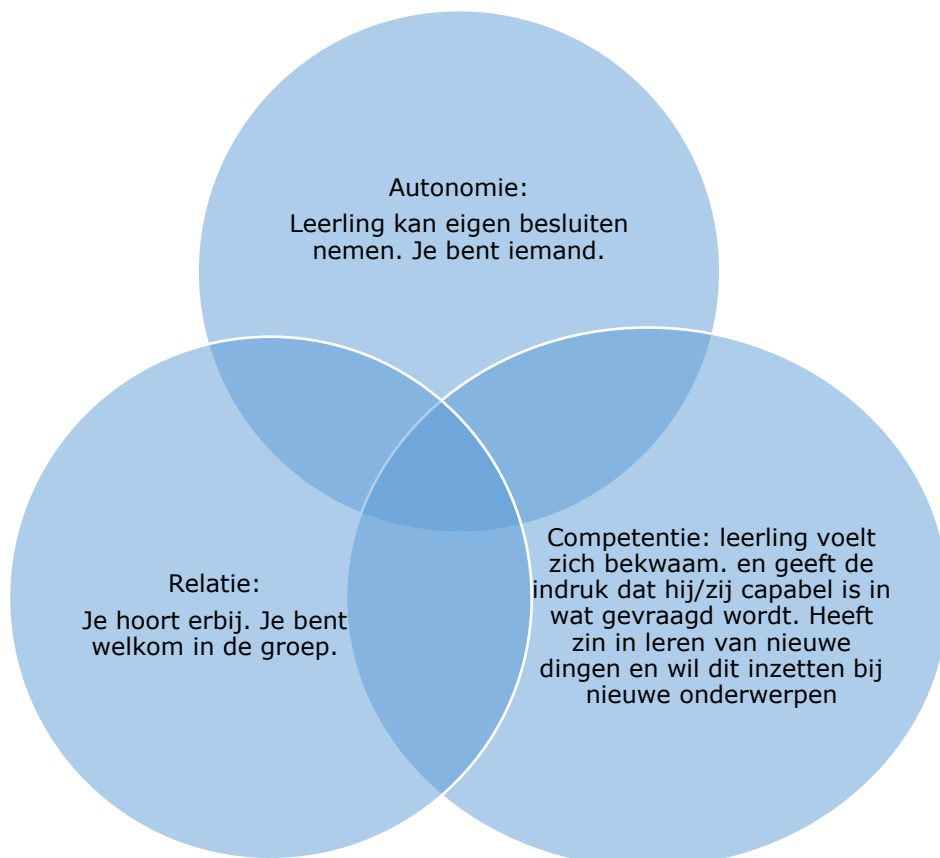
Autonomie:

Leerling kan eigen besluiten nemen. Je bent iemand.

Relatie:

Je hoort erbij. Je bent welkom in de groep.

Competentie: leerling voelt zich bekwaam. en geeft de indruk dat hij/zij capabel is in wat gevraagd wordt. Heeft zin in leren van nieuwe dingen en wil dit inzetten bij nieuwe onderwerpen